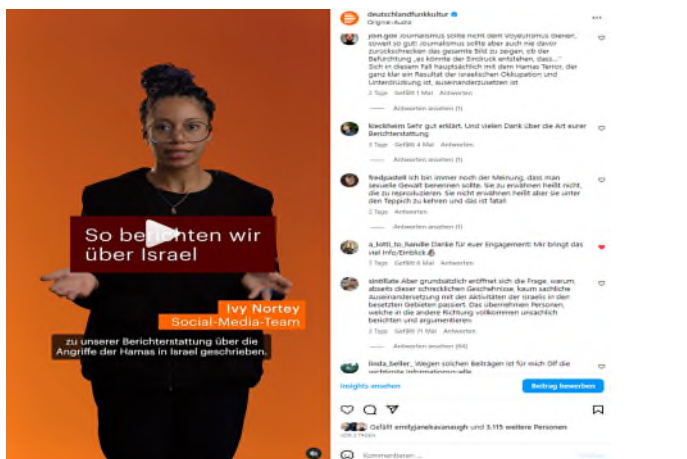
So be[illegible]hten wir über Israel

Ivy Nortey
Social-Media-Team

zu unserer Berichterstattung über die Angriffe der Hamas in Israel geschrieben.

deutschlandfunkkultur
Originalaudio

john.gde Journalismus sollte nicht dem Voyeurismus dienen, soweit so gut! Journalismus sollte aber auch nie davor zurückschrecken das gesamte Bild zu zeigen, ob der Befürchtung „es könnte der Eindruck entstehen, dass..." Sich in diesem Fall hauptsächlich mit dem Hamas Terror, der ganz klar ein Resultat der israelischen Okkupation und Unterdrückung ist, auseinanderzusetzen ist
3 Tage Gefällt 1 Mal Antworten
Antworten ansehen (1)

kieckheim Sehr gut erklärt. Und vielen Dank über die Art eurer Berichterstattung
3 Tage Gefällt 4 Mal Antworten
Antworten ansehen (1)

fredpadell Ich bin immer noch der Meinung, dass man sexuelle Gewalt benennen sollte. Sie zu erwähnen heißt nicht, die zu reproduzieren. Sie nicht erwähnen heißt aber sie unter den Teppich zu kehren und das ist fatal!
2 Tage Antworten
Antworten ansehen (1)

a_kiitti_to_handle Danke für euer Engagement! Mir bringt das viel Info/Einblick
3 Tage Gefällt 6 Mal Antworten

sintillate Aber grundsätzlich eröffnet sich die Frage, warum, abseits dieser schrecklichen Geschehnisse, kaum sachliche Auseinandersetzung mit den Aktivitäten der Israelis in den besetzten Gebieten passiert. Das übernehmen Personen, welche in die andere Richtung vollkommen unsachlich berichten und argumentieren.
3 Tage Gefällt 71 Mal Antworten
Antworten ansehen (44)

linda_beller_ Wegen solchen Beiträgen ist für mich DF die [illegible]

Insights ansehen
Beitrag bewerben

Gefällt emilyjanekavanaugh und 3.115 weitere Personen
VOR 3 TAGEN

Kommentieren ...